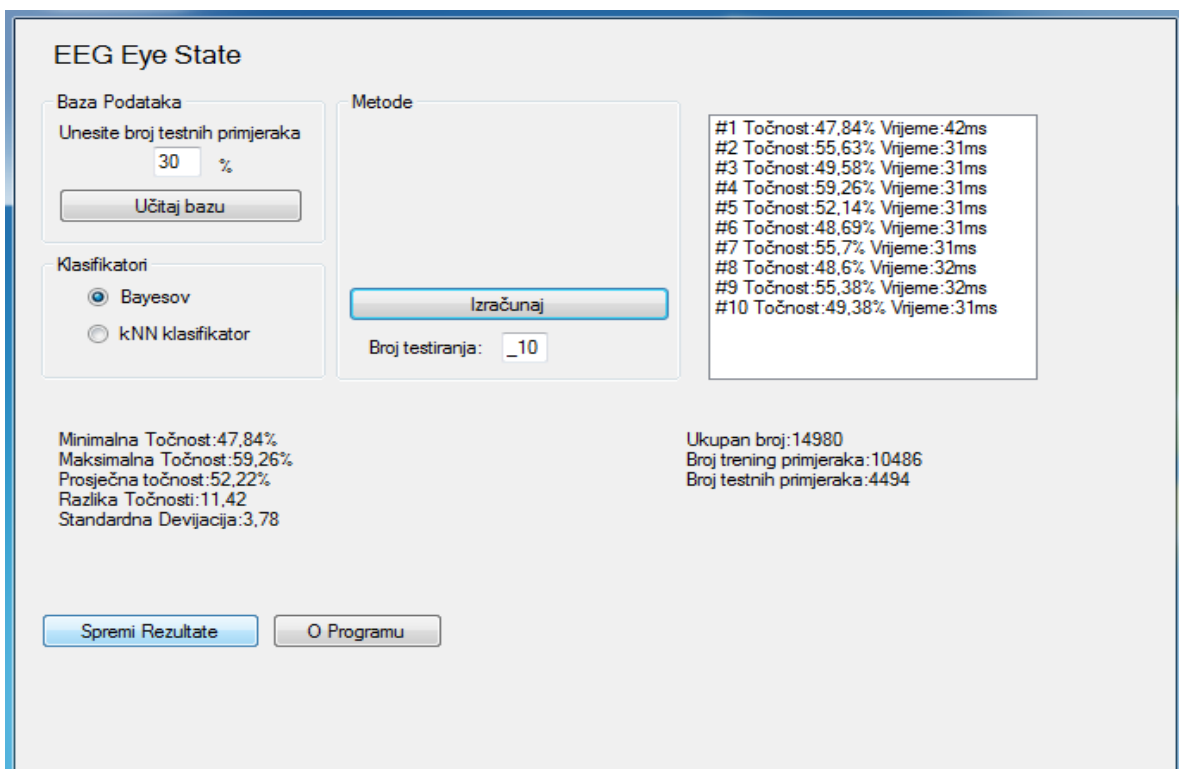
EEG Eye State

Baza Podataka
Unesite broj testnih primjeraka
30 %
Učitaj bazu

Klasifikatori
Bayesov
kNN klasifikator

Metode
Izračunaj
Broj testiranja: _10

#1 Točnost:47,84% Vrijeme:42ms
#2 Točnost:55,63% Vrijeme:31ms
#3 Točnost:49,58% Vrijeme:31ms
#4 Točnost:59,26% Vrijeme:31ms
#5 Točnost:52,14% Vrijeme:31ms
#6 Točnost:48,69% Vrijeme:31ms
#7 Točnost:55,7% Vrijeme:31ms
#8 Točnost:48,6% Vrijeme:32ms
#9 Točnost:55,38% Vrijeme:32ms
#10 Točnost:49,38% Vrijeme:31ms

Minimalna Točnost:47,84%
Maksimalna Točnost:59,26%
Prosječna točnost:52,22%
Razlika Točnosti:11,42
Standardna Devijacija:3,78

Ukupan broj:14980
Broj trening primjeraka:10486
Broj testnih primjeraka:4494

Spremi Rezultate
O Programu